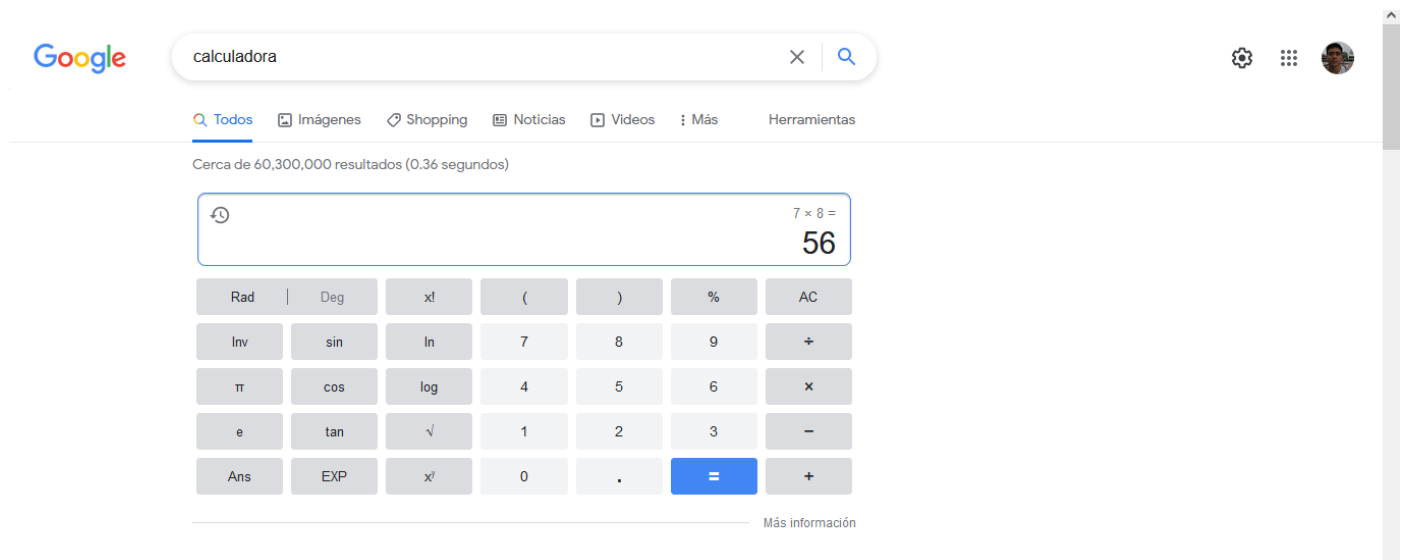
Google

calculadora

Todos Imágenes Shopping Noticias Videos Más Herramientas

Cerca de 60,300,000 resultados (0.36 segundos)

7 × 8 =
56

| | | | | | | |
|---|---|---|---|---|---|---|
| Rad \| Deg | | x! | ( | ) | % | AC |
| Inv | sin | ln | 7 | 8 | 9 | ÷ |
| π | cos | log | 4 | 5 | 6 | × |
| e | tan | √ | 1 | 2 | 3 | − |
| Ans | EXP | $x^y$ | 0 | . | = | + |

Más información